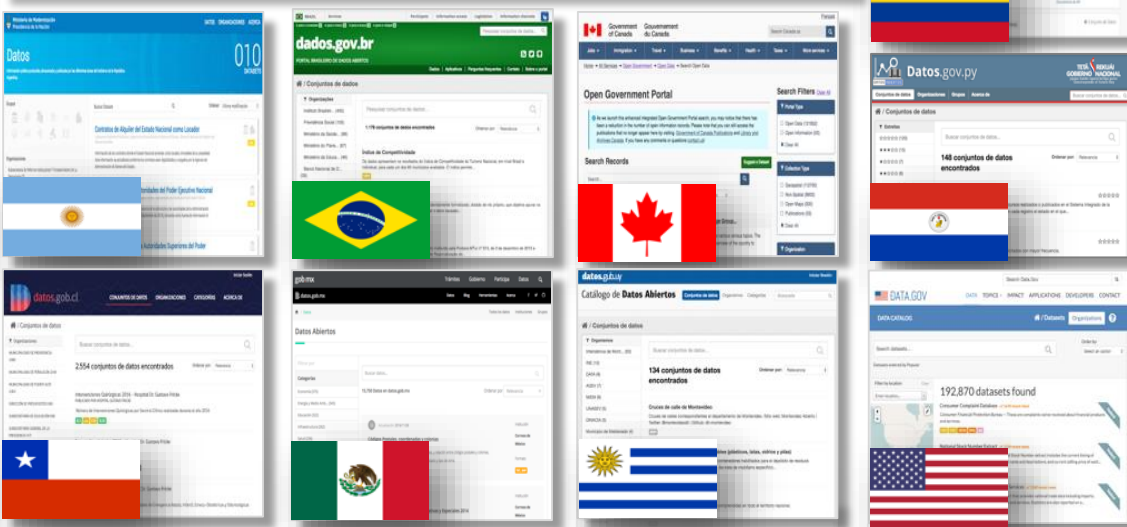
Ministerio de Modernización
Presidencia de la Nación
DATOS ORGANIZACIONES ACERCA
Datos
010
DATASETS
Buscar Datasets
Contratos de Alquiler del Estado Nacional como Locador
Autoridades del Poder Ejecutivo Nacional
Autoridades Superiores del Poder

dados.gov.br
PORTAL BRASILEIRO DE DADOS ABERTOS
Dados Aplicativos Perguntas frequentes Contato Sobre o portal
/ Conjuntos de dados
Organizações
Pesquisar conjuntos de dados...
1.179 conjuntos de dados encontrados
Índice de Competitividade

Government of Canada Gouvernement du Canada
Français
Open Government Portal
Search Filters
Search Records
Portal Type
Collection Type
Organization

Datos.gov.py
TESÃ REKUÁI GOBIERNO NACIONAL
/ Conjuntos de datos
Buscar conjuntos de datos
148 conjuntos de datos encontrados
Ordenar por: Relevancia

datos.gob.cl
CONJUNTOS DE DATOS ORGANIZACIONES CATEGORÍAS ACERCA DE
/ Conjuntos de datos
Buscar conjuntos de datos...
2.554 conjuntos de datos encontrados
Ordenar por: Relevancia

gob.mx
Trámites Gobierno Participa Datos
datos.gob.mx
Datos Abiertos
Categorías

datos.gub.uy
Catálogo de Datos Abiertos
Conjuntos de datos Organismos Categorías
/ Conjuntos de datos
Organismos
Buscar conjuntos de datos...
134 conjuntos de datos encontrados
Ordenar por: Relevancia
Cruces de calle de Montevideo

DATA.GOV
DATA TOPICS IMPACT APPLICATIONS DEVELOPERS CONTACT
DATA CATALOG
/ Datasets Organizations
Search datasets...
Order by
192,870 datasets found
Consumer Complaint Database